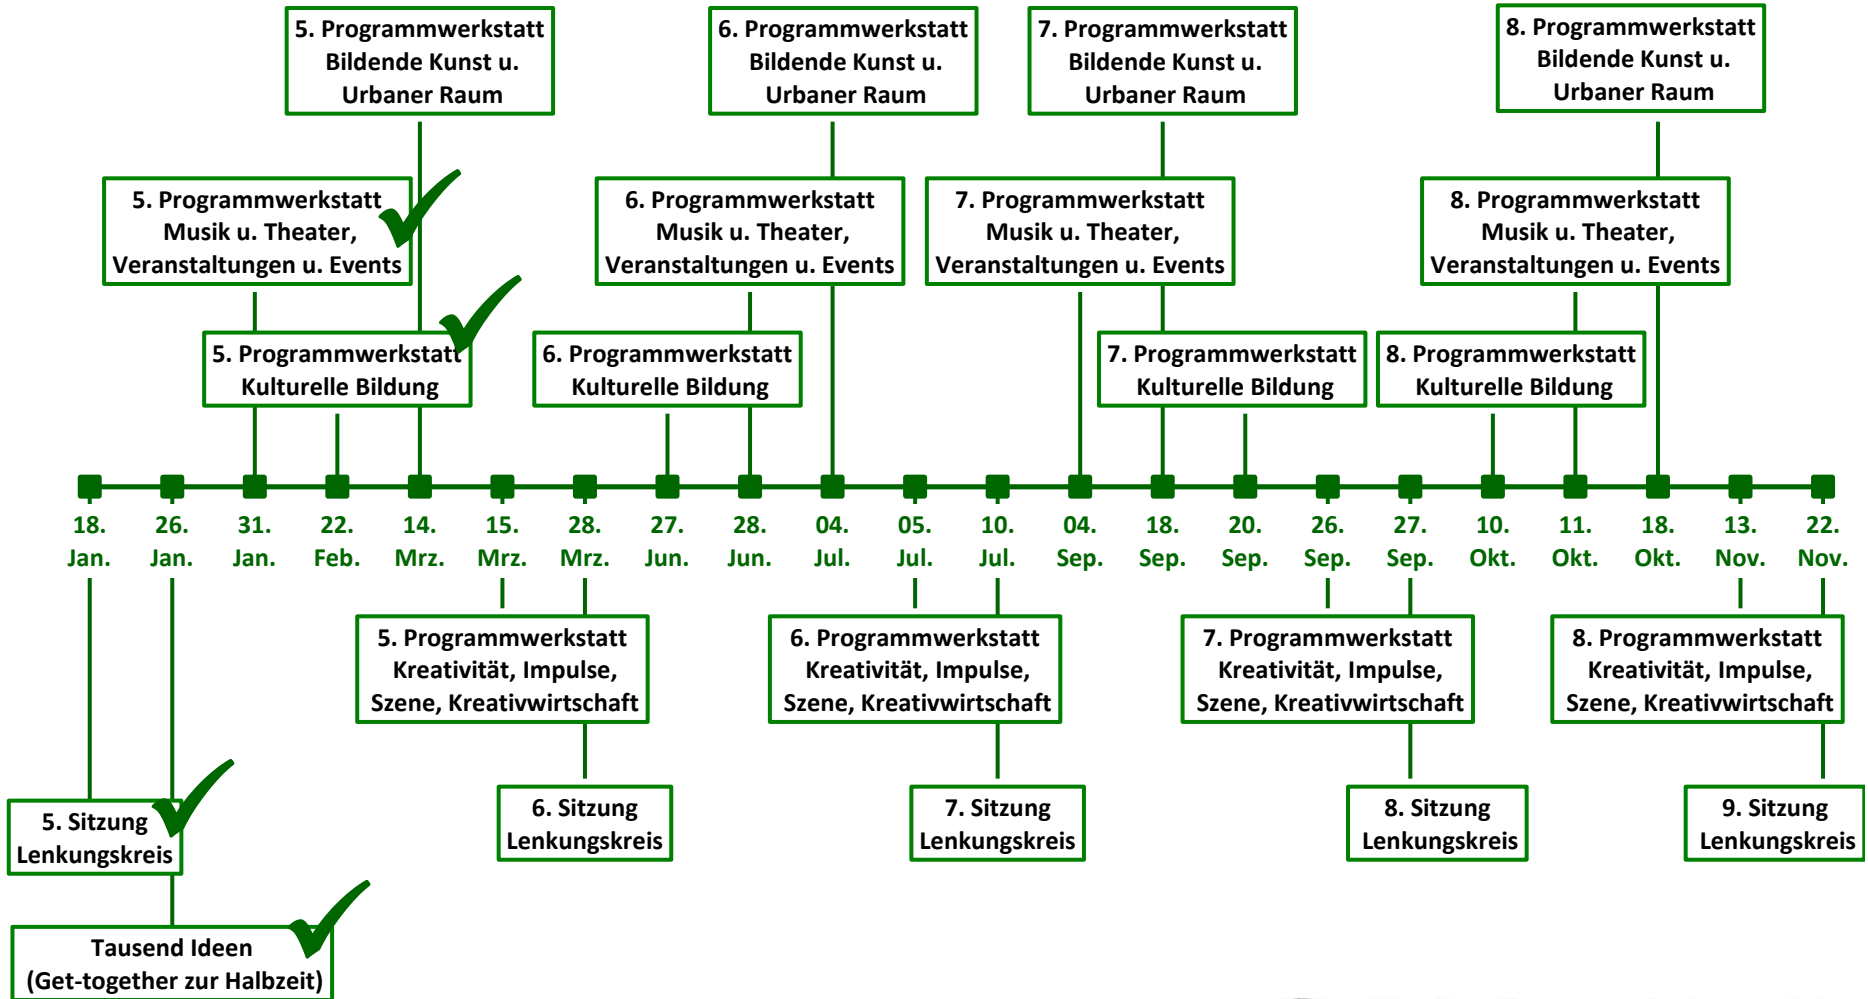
5. Programmwerkstatt Bildende Kunst u. Urbaner Raum

6. Programmwerkstatt Bildende Kunst u. Urbaner Raum

7. Programmwerkstatt Bildende Kunst u. Urbaner Raum

8. Programmwerkstatt Bildende Kunst u. Urbaner Raum

5. Programmwerkstatt Musik u. Theater, Veranstaltungen u. Events

6. Programmwerkstatt Musik u. Theater, Veranstaltungen u. Events

7. Programmwerkstatt Musik u. Theater, Veranstaltungen u. Events

8. Programmwerkstatt Musik u. Theater, Veranstaltungen u. Events

5. Programmwerkstatt Kulturelle Bildung

6. Programmwerkstatt Kulturelle Bildung

7. Programmwerkstatt Kulturelle Bildung

8. Programmwerkstatt Kulturelle Bildung

18. Jan. 26. Jan. 31. Jan. 22. Feb. 14. Mrz. 15. Mrz. 28. Mrz. 27. Jun. 28. Jun. 04. Jul. 05. Jul. 10. Jul. 04. Sep. 18. Sep. 20. Sep. 26. Sep. 27. Sep. 10. Okt. 11. Okt. 18. Okt. 13. Nov. 22. Nov.

5. Programmwerkstatt Kreativität, Impulse, Szene, Kreativwirtschaft

6. Programmwerkstatt Kreativität, Impulse, Szene, Kreativwirtschaft

7. Programmwerkstatt Kreativität, Impulse, Szene, Kreativwirtschaft

8. Programmwerkstatt Kreativität, Impulse, Szene, Kreativwirtschaft

5. Sitzung Lenkungskreis

6. Sitzung Lenkungskreis

7. Sitzung Lenkungskreis

8. Sitzung Lenkungskreis

9. Sitzung Lenkungskreis

Tausend Ideen (Get-together zur Halbzeit)